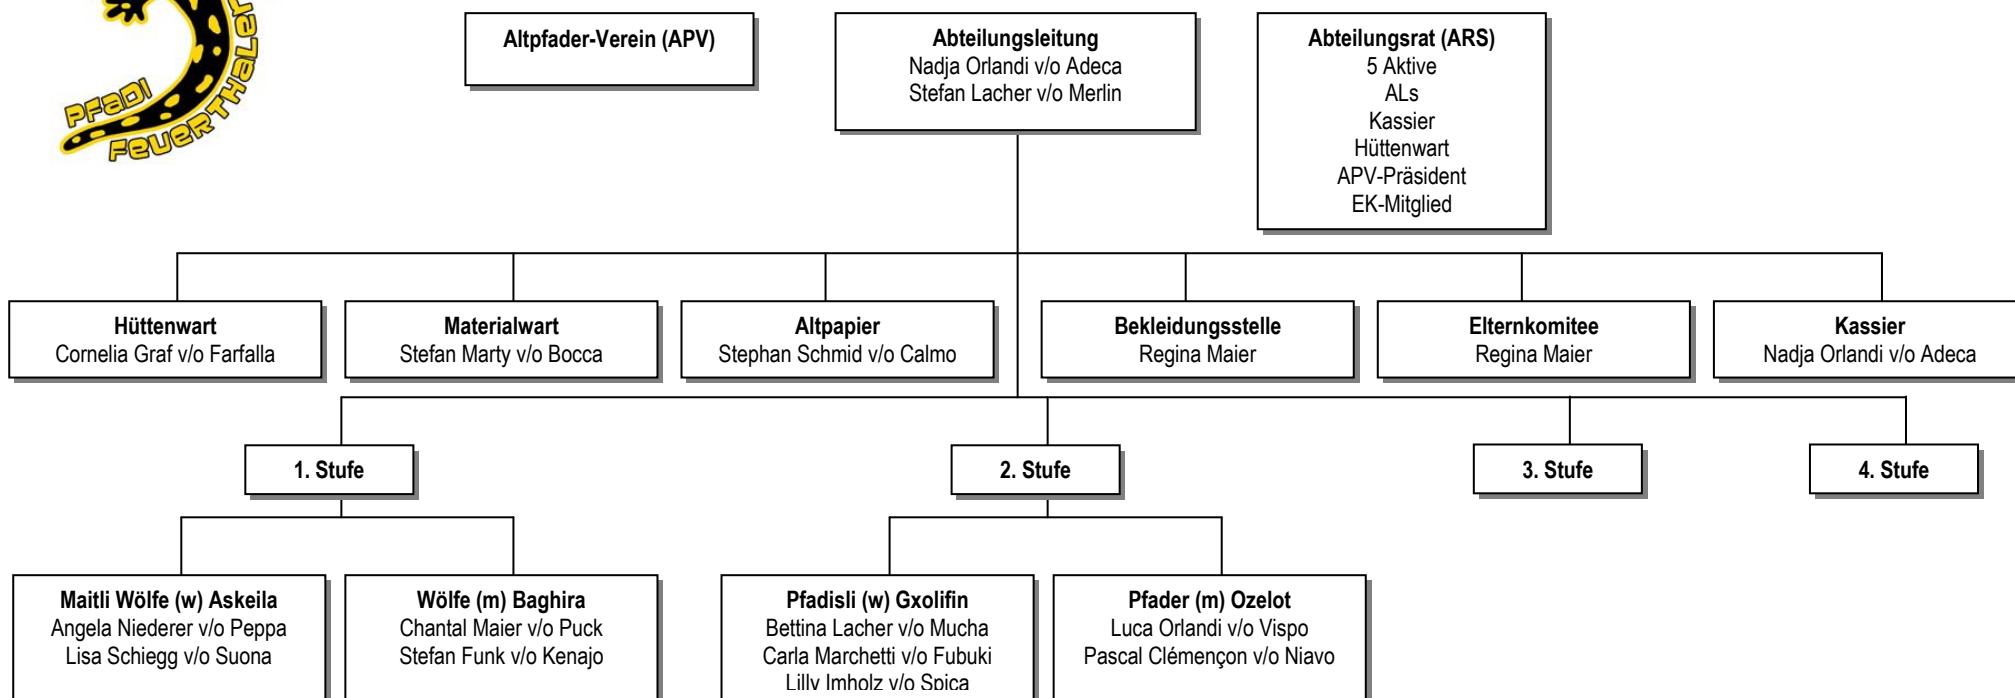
PFADI FEUERTHALEN

Altpfader-Verein (APV)

Abteilungsleitung
Nadja Orlandi v/o Adeca
Stefan Lacher v/o Merlin

Abteilungsrat (ARS)
5 Aktive
ALs
Kassier
Hüttenwart
APV-Präsident
EK-Mitglied

Hüttenwart
Cornelia Graf v/o Farfalla

Materialwart
Stefan Marty v/o Bocca

Altpapier
Stephan Schmid v/o Calmo

Bekleidungsstelle
Regina Maier

Elternkomitee
Regina Maier

Kassier
Nadja Orlandi v/o Adeca

1. Stufe

2. Stufe

3. Stufe

4. Stufe

Maitli Wölfe (w) Askeila
Angela Niederer v/o Peppa
Lisa Schiegg v/o Suona

Wölfe (m) Baghira
Chantal Maier v/o Puck
Stefan Funk v/o Kenajo

Pfadisli (w) Gxolifin
Bettina Lacher v/o Mucha
Carla Marchetti v/o Fubuki
Lilly Imholz v/o Spica

Pfader (m) Ozelot
Luca Orlandi v/o Vispo
Pascal Clémençon v/o Niavo